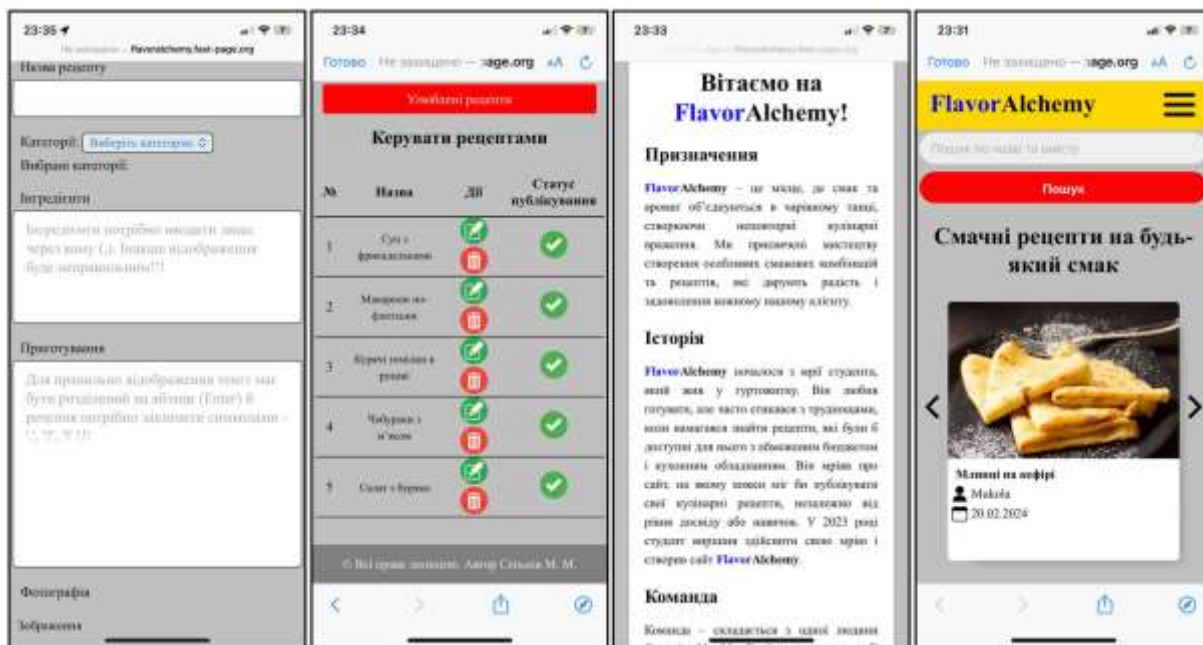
23:35

Не захищено — flavoralchemy.fwh-page.org

Назва рецепту

Категорії: Виберіть категорію

Вибрані категорії:

Інгредієнти

Інгредієнти потрібно вводити лише через кому (,). Інакше відображення буде неправильним!!!

Приготування

Для правильно відображення текст має бути розділений на абзаци (Enter) й речення потрібно закінчити символами - ".", "!", "?" !!!

Фотографія

Зображення

23:34

Готово Не захищено — page.org АА

Улюблені рецепти

Керувати рецептами

| № | Назва | Дії | Статус публікування |
|---|---|---|---|
| 1 | Суп з фрикадельками | | |
| 2 | Макарони по-флотськи | | |
| 3 | Курячі гомілки в рукаві | | |
| 4 | Чебуреки з м'ясом | | |
| 5 | Салат з буряка | | |

© Всі права захищені. Автор Сельвич М. М.

23:33

Вітаємо на FlavorAlchemy!

Призначення

FlavorAlchemy – це місце, де смак та аромат об'єднуються в чарівному танці, створюючи неповторні кулінарні враження. Ми присвячені мистецтву створення особливих смакових комбінацій та рецептів, які дарують радість і задоволення кожному нашому клієнту.

Історія

FlavorAlchemy почалося з ідеї студента, який живе у гуртожитку. Він любив готувати, але часто стикався з труднощами, коли намагався знайти рецепти, які були б доступні для нього з обмеженим бюджетом і кухонним обладнанням. Він мріяв про сайт, на якому кожен міг би публікувати свої кулінарні рецепти, незалежно від рівня досвіду або навичок. У 2023 році студент вирішив здійснити свою мрію і створив сайт FlavorAlchemy.

Команда

Команда – складається з однієї людини

23:31

Готово Не захищено — page.org АА

FlavorAlchemy

Пошук по назві та вмісту

Пошук

Смачні рецепти на будь-який смак

Млинці на кефірі

Mukola

20.02.2024